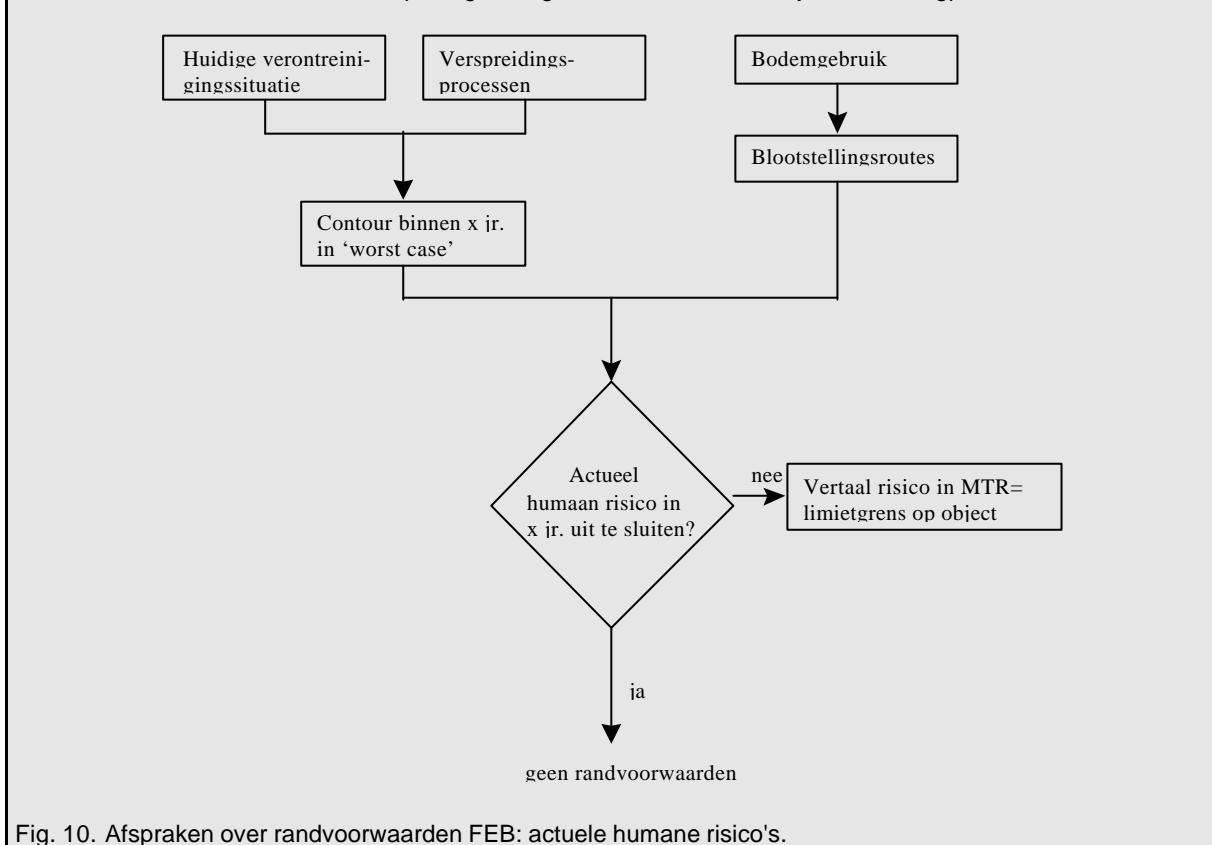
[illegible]

Huidige verontreinigingssituatie

Verspreidingsprocessen

Bodemgebruik

Blootstellingsroutes

Contour binnen x jr. in 'worst case'

Actueel humaan risico in x jr. uit te sluiten?

nee

Vertaal risico in MTR= limietgrens op object

ja

geen randvoorwaarden

Fig. 10. Afspraken over randvoorwaarden FEB: actuele humane risico's.